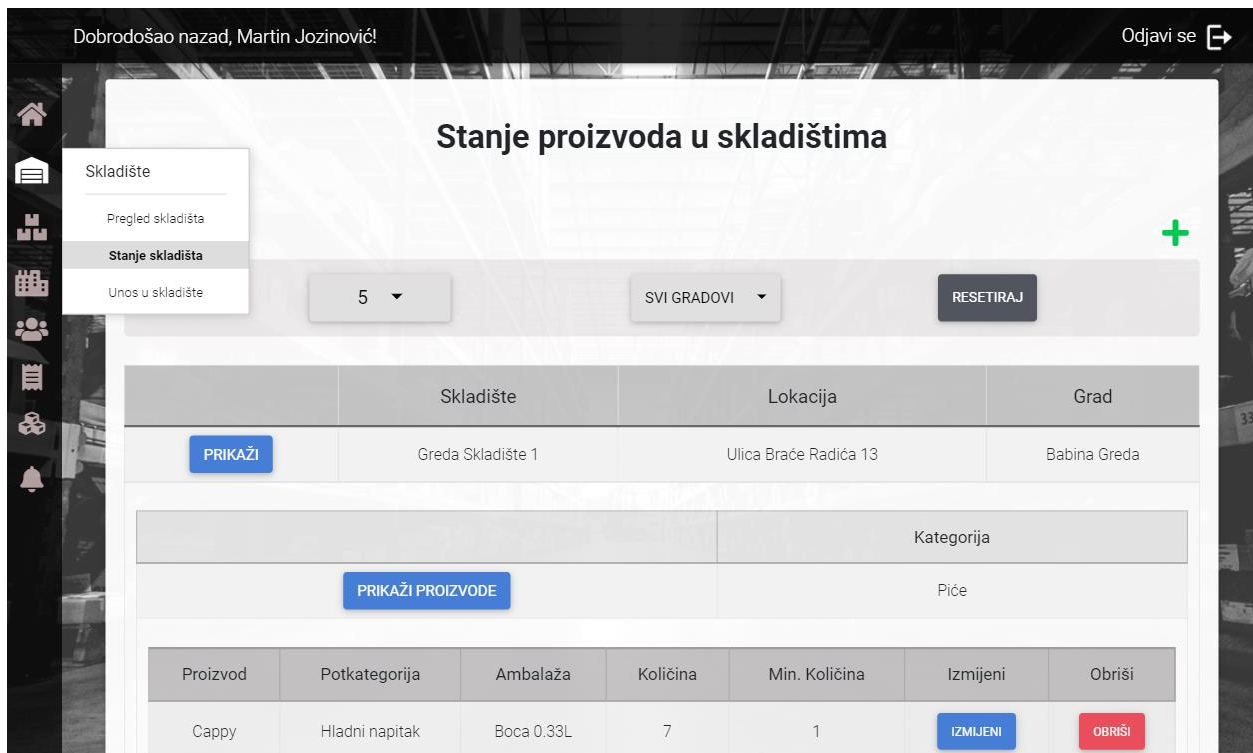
Dobrodošao nazad, Martin Jozinović!

Odjavi se

Stanje proizvoda u skladištima

Skladište

Pregled skladišta

Stanje skladišta

Unos u skladište

5

SVI GRADOVI

RESETIRAJ

| | Skladište | Lokacija | Grad |
|---|---|---|---|
| PRIKAŽI | Greda Skladište 1 | Ulica Braće Radića 13 | Babina Greda |

| | Kategorija |
|---|---|
| PRIKAŽI PROIZVODE | Piće |

| Proizvod | Potkategorija | Ambalaža | Količina | Min. Količina | Izmijeni | Obriši |
|---|---|---|---|---|---|---|
| Cappy | Hladni napitak | Boca 0.33L | 7 | 1 | IZMIJENI | OBRIŠI |